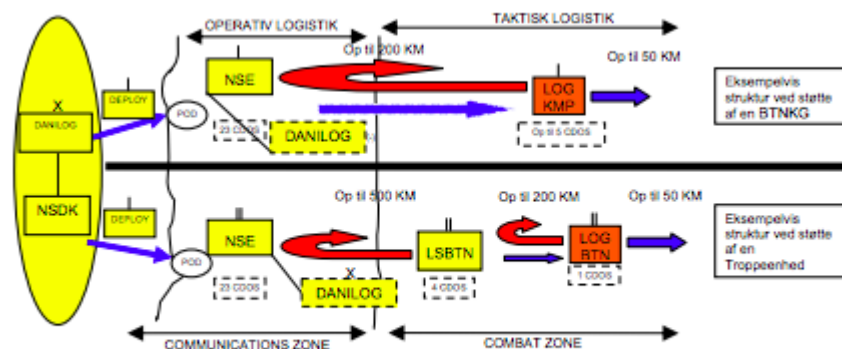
OPERATIV LOGISTIK
TAKTISK LOGISTIK
X
DANILOG
DEPLOY
POD
NSE
Op til 200 KM
Op til 50 KM
LOG KMP
Eksempelvis struktur ved støtte af en BTNKG
23 CDOS
DANILOG
Op til 5 CDOS
NSDK
DEPLOY
Op til 500 KM
Op til 200 KM
Op til 50 KM
II
NSE
II
LSBTN
II
LOG BTN
Eksempelvis struktur ved støtte af en Troppeenhed
POD
23 CDOS
X
DANILOG
4 CDOS
1 CDOS
COMMUNICATIONS ZONE
COMBAT ZONE